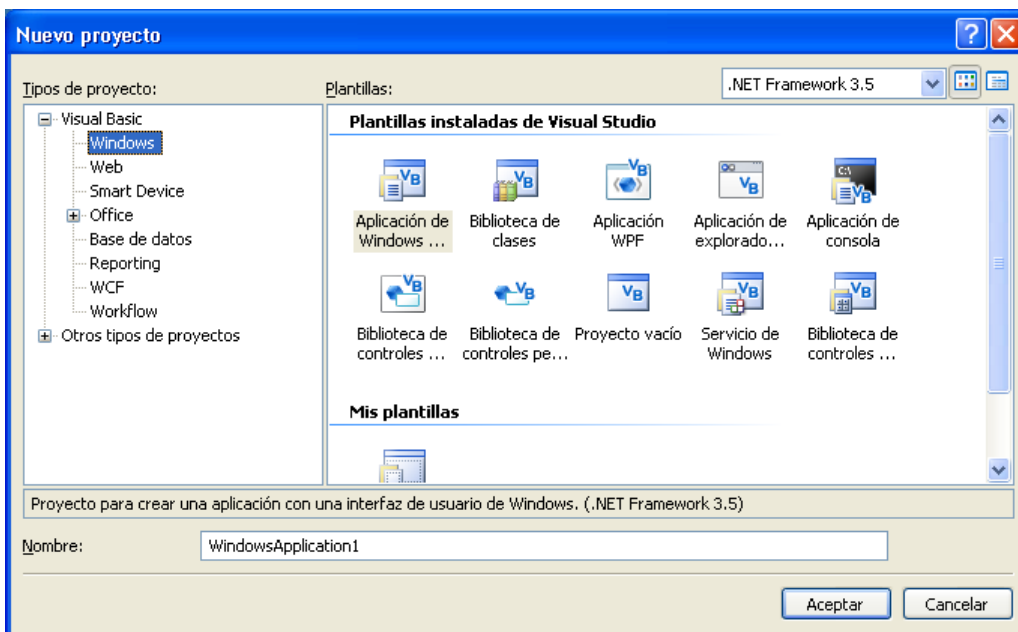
Nuevo proyecto

Tipos de proyecto:

Visual Basic
Windows
Web
Smart Device
Office
Base de datos
Reporting
WCF
Workflow
Otros tipos de proyectos

Plantillas:

.NET Framework 3.5

Plantillas instaladas de Visual Studio

Aplicación de Windows ...
Biblioteca de clases
Aplicación WPF
Aplicación de explorado...
Aplicación de consola
Biblioteca de controles ...
Biblioteca de controles pe...
Proyecto vacío
Servicio de Windows
Biblioteca de controles ...

Mis plantillas

Proyecto para crear una aplicación con una interfaz de usuario de Windows. (.NET Framework 3.5)

Nombre: WindowsApplication1

Aceptar
Cancelar